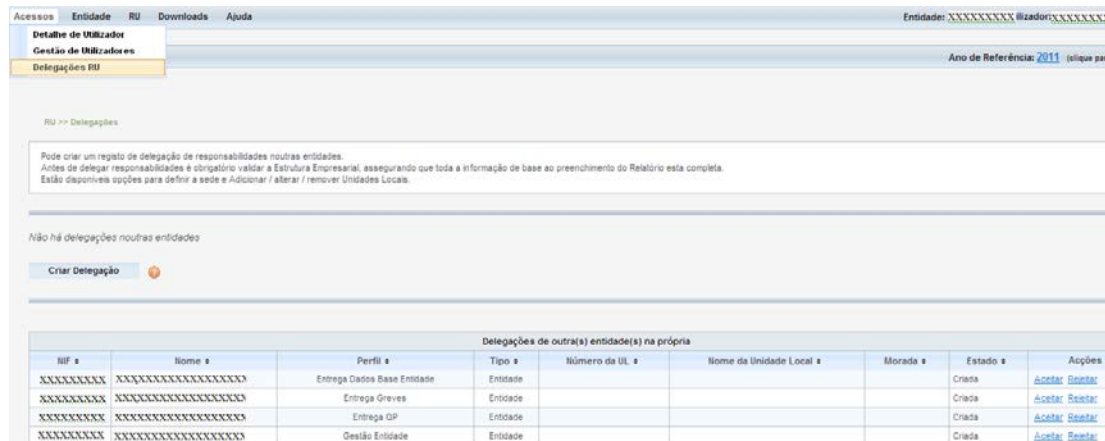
Acessos Entidade RU Downloads Ajuda

Entidade: XXXXXXXX Utilizador: XXXXXXX

Detalhe de Utilizador
Gestão de Utilizadores
Delegações RU

Ano de Referência: 2011 (clique pa

RU >> Delegações

Pode criar um registo de delegação de responsabilidades noutras entidades.
Antes de delegar responsabilidades é obrigatório validar a Estrutura Empresarial, assegurando que toda a informação de base ao preenchimento do Relatório esta completa.
Estão disponíveis opções para definir a sede e Adicionar / alterar / remover Unidades Locais.

Não há delegações noutras entidades

Criar Delegação

Delegações de outra(s) entidade(s) na própria

| NIF | Nome | Perfil | Tipo | Número da UL | Nome da Unidade Local | Morada | Estado | Acções |
|---|---|---|---|---|---|---|---|---|
| XXXXXXXXX | XXXXXXXXXXXXXXXXX | Entrega Dados Base Entidade | Entidade | | | | Criada | Aceitar Rejeitar |
| XXXXXXXXX | XXXXXXXXXXXXXXXXX | Entrega Greves | Entidade | | | | Criada | Aceitar Rejeitar |
| XXXXXXXXX | XXXXXXXXXXXXXXXXX | Entrega QP | Entidade | | | | Criada | Aceitar Rejeitar |
| XXXXXXXXX | XXXXXXXXXXXXXXXXX | Gestão Entidade | Entidade | | | | Criada | Aceitar Rejeitar |